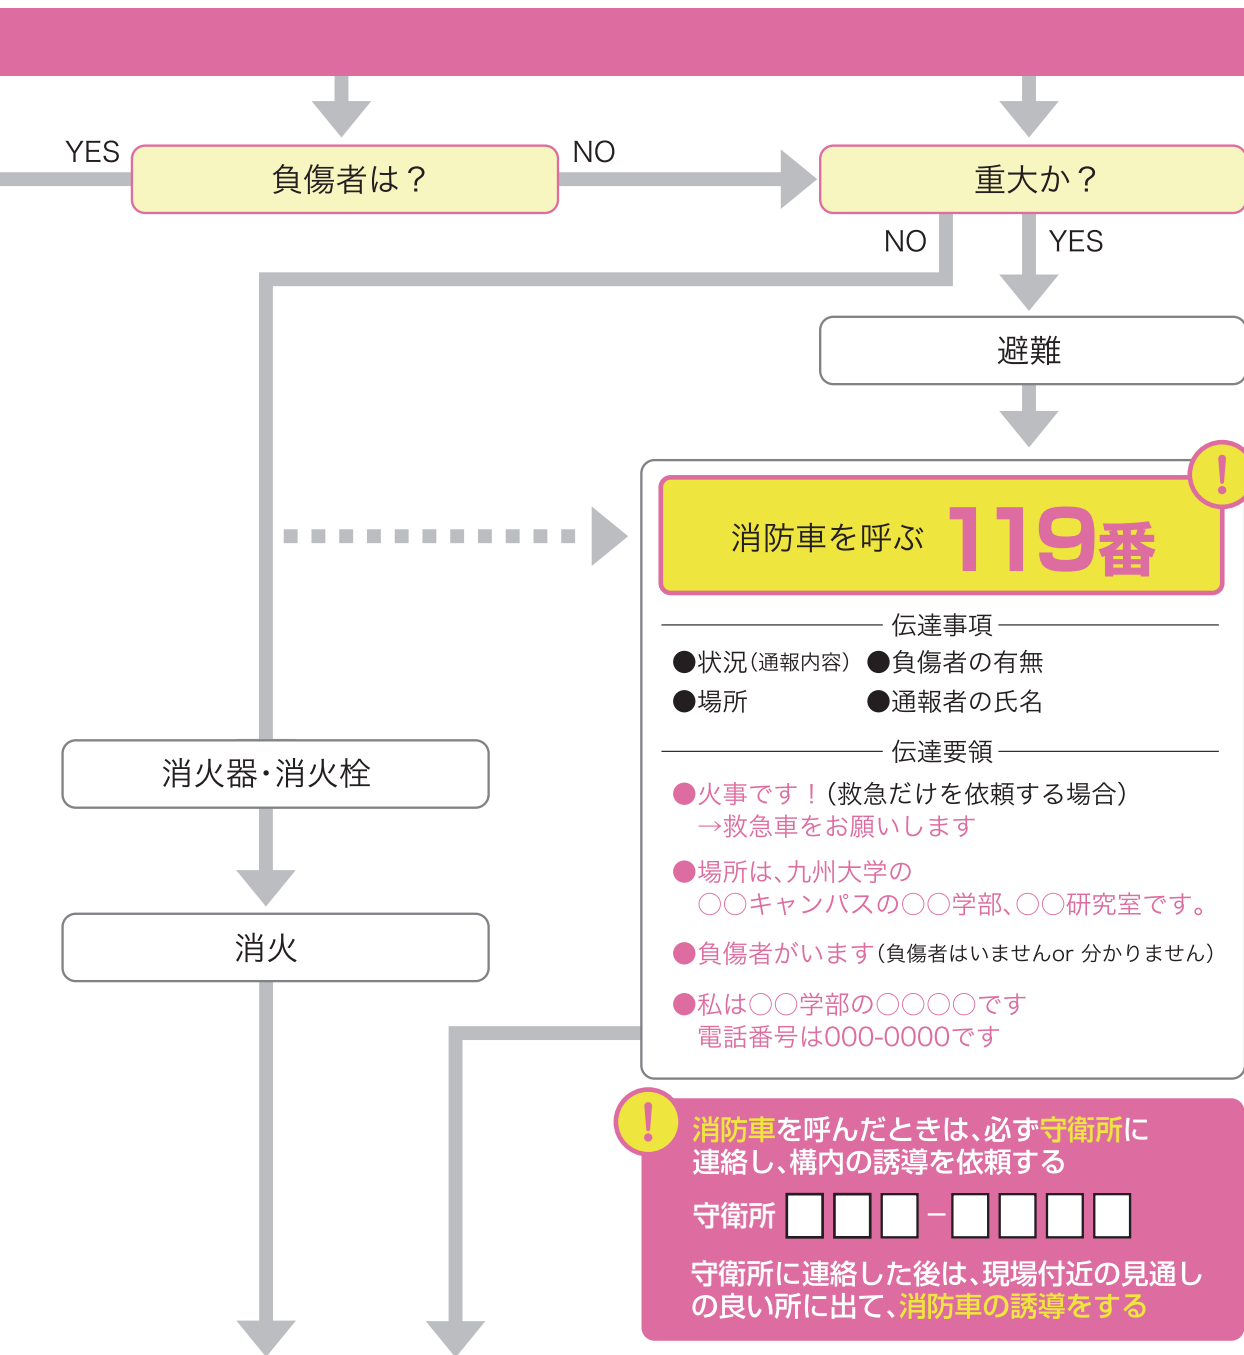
YES

負傷者は？

NO

重大か？

NO

YES

避難

!

消防車を呼ぶ 119番

伝達事項

●状況(通報内容) ●負傷者の有無

●場所 ●通報者の氏名

伝達要領

●火事です！(救急だけを依頼する場合)
→救急車をお願いします

●場所は、九州大学の
○○キャンパスの○○学部、○○研究室です。

●負傷者がいます(負傷者はいませんor 分かりません)

●私は○○学部の○○○○です
電話番号は000-0000です

消火器・消火栓

消火

!

消防車を呼んだときは、必ず守衛所に連絡し、構内の誘導を依頼する

守衛所 □□□-□□□□

守衛所に連絡した後は、現場付近の見通しの良い所に出て、消防車の誘導をする